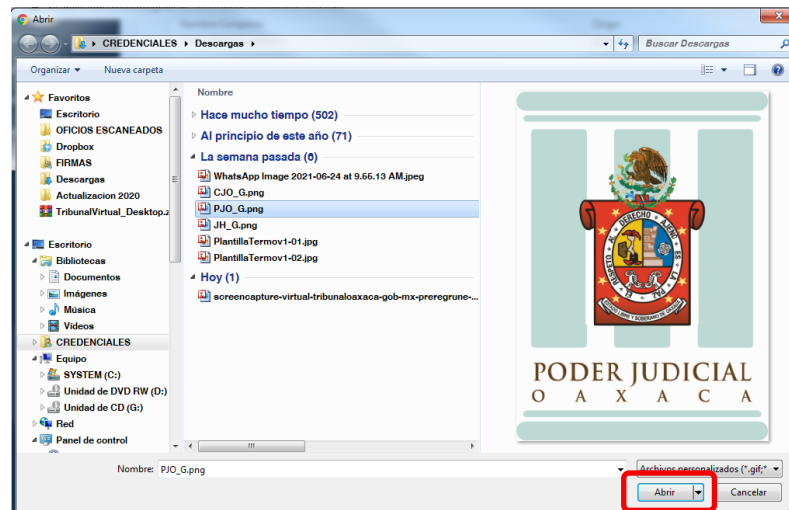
Abrir

CREDENCIALES ▸ Descargas ▸

Buscar Descargas

Organizar ▾ Nueva carpeta

Favoritos
Escritorio
OFICIOS ESCANEADOS
Dropbox
FIRMAS
Descargas
Actualizacion 2020
TribunalVirtual_Desktop.z

Escritorio
Bibliotecas
Documentos
Imágenes
Música
Vídeos
CREDENCIALES
Equipo
SYSTEM (C:)
Unidad de DVD RW (D:)
Unidad de CD (G:)
Red
Panel de control

Nombre

Hace mucho tiempo (502)
Al principio de este año (71)
La semana pasada (6)
WhatsApp Image 2021-06-24 at 9.56.13 AM.jpeg
CJO_G.png
PJO_G.png
JH_G.png
PlantillaTermov1-01.jpg
PlantillaTermov1-02.jpg
Hoy (1)
screencapture-virtual-tribunaloaxaca-gob-mx-preregrune-...

AL DERECHO RESPETO AJENO ES LA PAZ
ESTADO LIBRE Y SOBERANO DE OAXACA

PODER JUDICIAL
O A X A C A

Nombre: PJO_G.png

Archivos personalizados (*.gif;*

Abrir

Cancelar